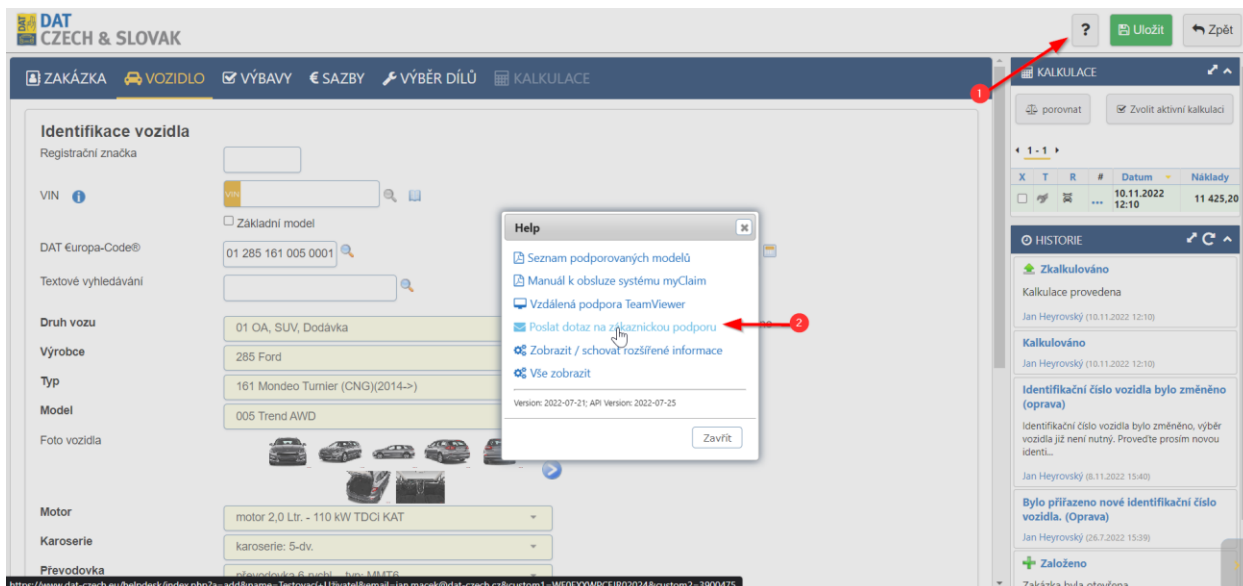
DAT CZECH & SLOVAK

? Uložit Zpět

ZAKÁZKA VOZIDLO VÝBAVY € SAZBY VÝBĚR DÍLŮ KALKULACE

KALKULACE

porovnat Zvolit aktivní kalkulaci

1 - 1

| X | T | R | # | Datum | Náklady |
|---|---|---|---|---|---|
| | | | ... | 10.11.2022 12:10 | 11 425,20 |

HISTORIE

Zkalkulováno
Kalkulace provedena
Jan Heyrovský (10.11.2022 12:10)

Kalkulováno
Jan Heyrovský (10.11.2022 12:10)

Identifikační číslo vozidla bylo změněno (oprava)
Identifikační číslo vozidla bylo změněno, výběr vozidla již není nutný. Proveďte prosím novou identi...
Jan Heyrovský (8.11.2022 15:40)

Bylo přiřazeno nové identifikační číslo vozidla. (Oprava)
Jan Heyrovský (26.7.2022 15:39)

Založeno
Zakázka byla otevřena

Identifikace vozidla
Registrační značka
VIN
Základní model
DAT €uropa-Code®
01 285 161 005 0001
Textové vyhledávání
Druh vozu
01 OA, SUV, Dodávka
Výrobce
285 Ford
Typ
161 Mondeo Turnier (CNG)(2014->)
Model
005 Trend AWD
Foto vozidla
Motor
motor 2,0 Ltr. - 110 kW TDCi KAT
Karoserie
karoserie: 5-dv.
Převodovka
převodovka 6-rychl. - typ: MMT6

Help
Seznam podporovaných modelů
Manuál k obsluze systému myClaim
Vzdálená podpora TeamViewer
Poslat dotaz na zákaznickou podporu
Zobrazit / schovat rozšířené informace
Vše zobrazit
Version: 2022-07-21; API Version: 2022-07-25
Zavřít

1
2

https://www.dat-czech.eu/helpdesk/index.php?a=add&name=Testovací+Uživatel&email=jan.macek@dat-czech.cz&custom1=WF0FXXWPCFJR02024&custom2=3900475